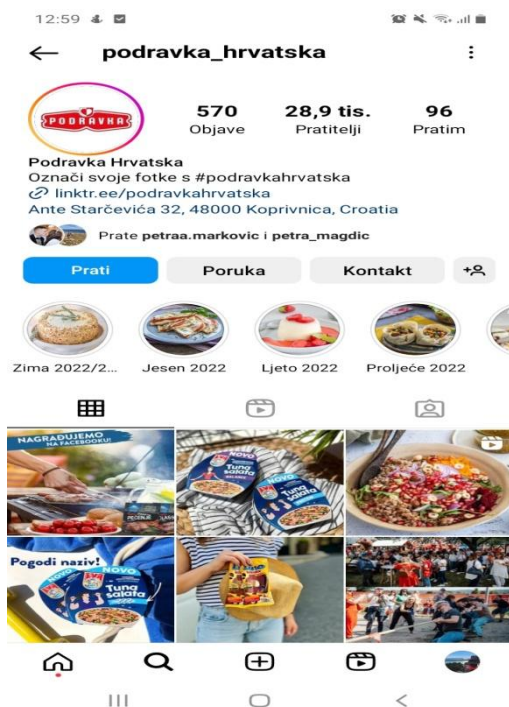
12:59

podravka_hrvatska

PODRAVKA

570
Objave

28,9 tis.
Pratitelji

96
Pratim

Podravka Hrvatska
Označi svoje fotke s #podravkahrvatska
linktr.ee/podravkahrvatska
Ante Starčevića 32, 48000 Koprivnica, Croatia

Prate petraa.markovic i petra_magdic

Prati
Poruka
Kontakt

Zima 2022/2...
Jesen 2022
Ljeto 2022
Proljeće 2022

NAGRAĐUJEMO NA FACEBOOKU!

NOVO
Tuna salata

NOVO
Tuna salata

Pogodi naziv!
NOVO
Tuna salata